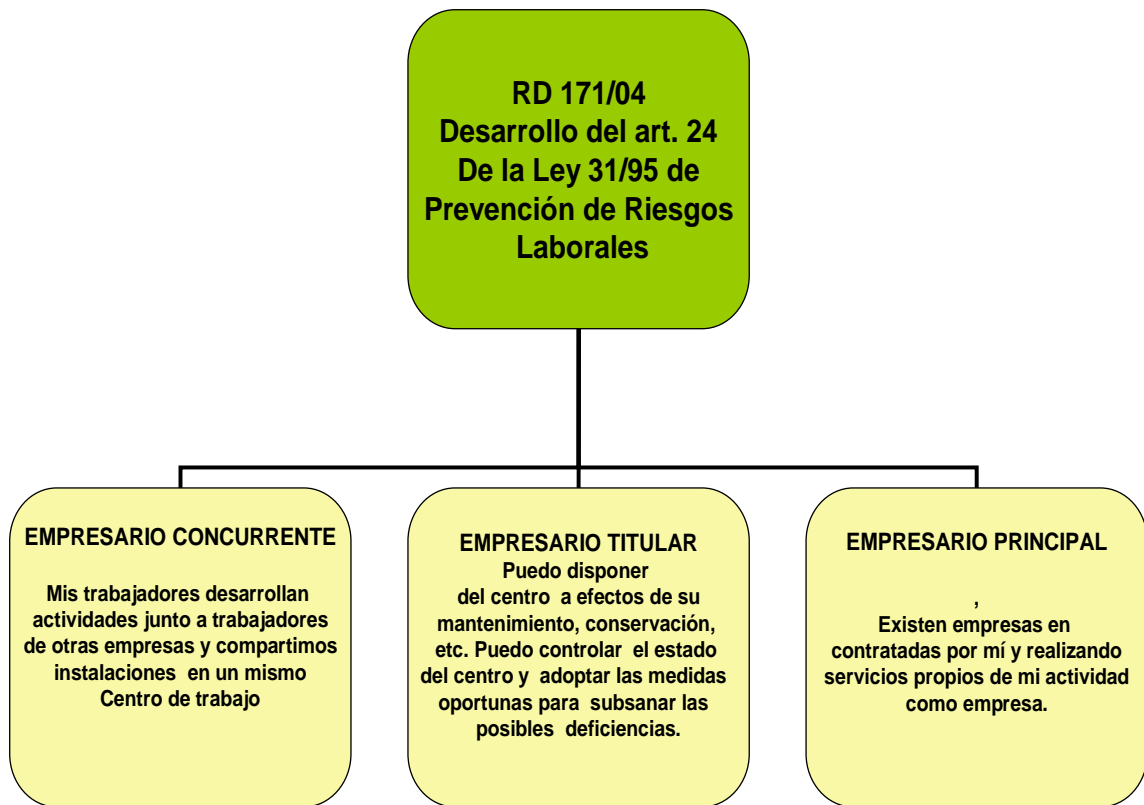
RD 171/04
Desarrollo del art. 24
De la Ley 31/95 de
Prevención de Riesgos
Laborales

EMPRESARIO CONCURRENTE

Mis trabajadores desarrollan actividades junto a trabajadores de otras empresas y compartimos instalaciones en un mismo Centro de trabajo

EMPRESARIO TITULAR
Puedo disponer del centro a efectos de su mantenimiento, conservación, etc. Puedo controlar el estado del centro y adoptar las medidas oportunas para subsanar las posibles deficiencias.

EMPRESARIO PRINCIPAL

,
Existen empresas en contratadas por mí y realizando servicios propios de mi actividad como empresa.